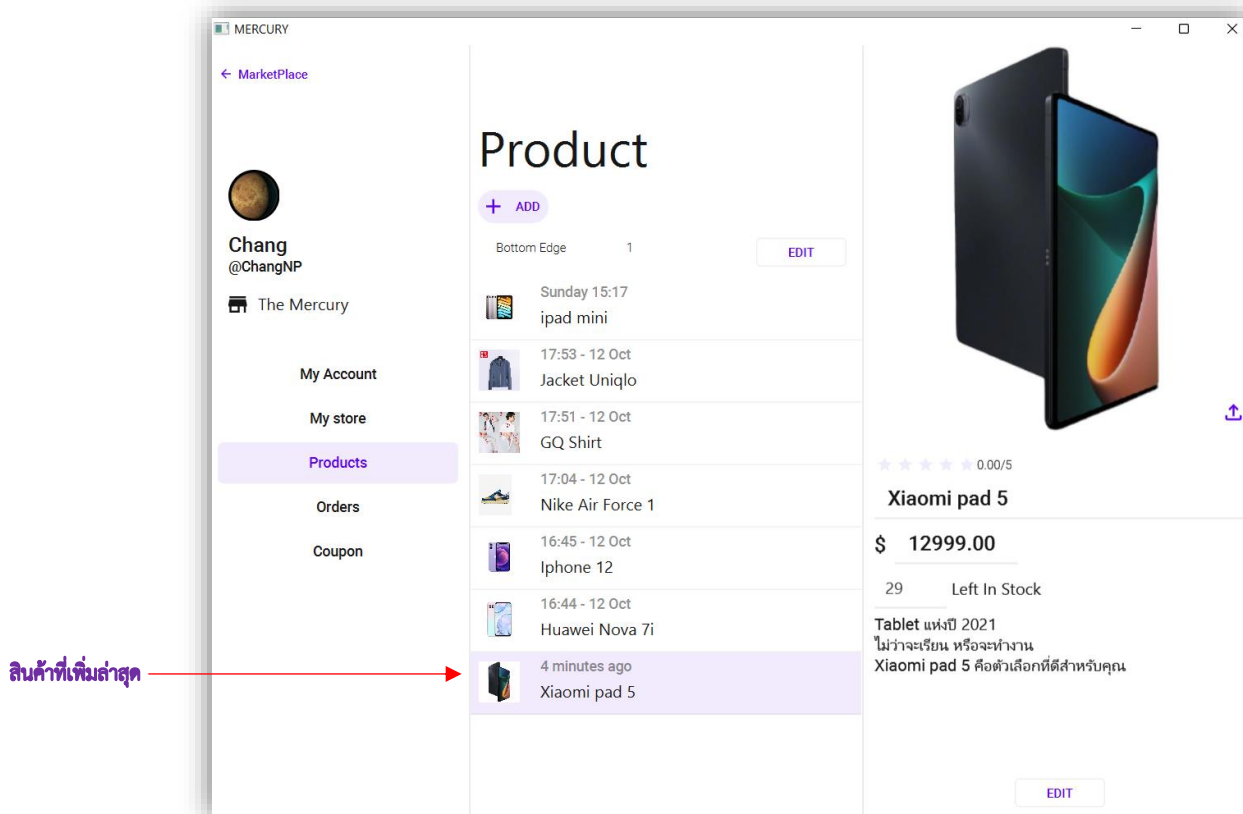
MERCURY

← MarketPlace

Chang
@ChangNP

The Mercury

My Account

My store

Products

Orders

Coupon

Product

+ ADD

Bottom Edge 1

EDIT

Sunday 15:17
ipad mini

17:53 - 12 Oct
Jacket Uniqlo

17:51 - 12 Oct
GQ Shirt

17:04 - 12 Oct
Nike Air Force 1

16:45 - 12 Oct
Iphone 12

16:44 - 12 Oct
Huawei Nova 7i

4 minutes ago
Xiaomi pad 5

สินค้าที่เพิ่มล่าสุด

0.00/5

Xiaomi pad 5

$ 12999.00

29 Left In Stock

Tablet แห่งปี 2021
ไม่ว่าจะเรียน หรือจะทำงาน
Xiaomi pad 5 คือตัวเลือกที่ดีสำหรับคุณ

EDIT